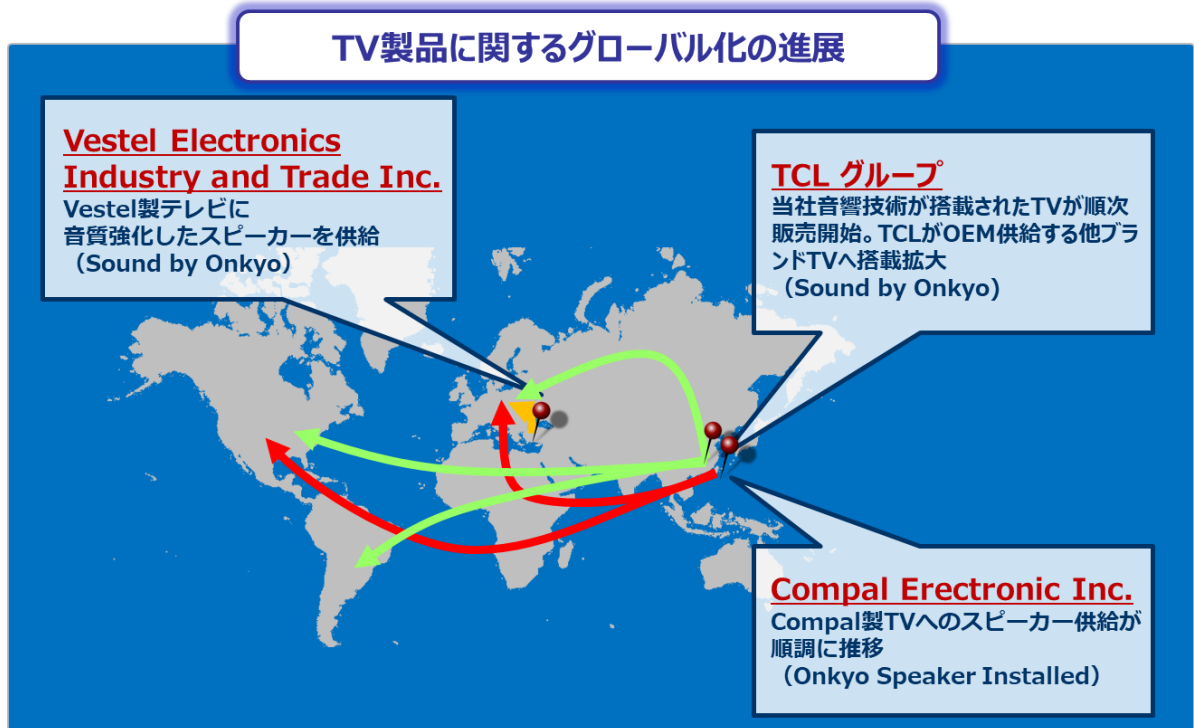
TV製品に関するグローバル化の進展

Vestel Electronics Industry and Trade Inc.
Vestel製テレビに音質強化したスピーカーを供給
（Sound by Onkyo）

TCL グループ
当社音響技術が搭載されたTVが順次販売開始。TCLがOEM供給する他ブランドTVへ搭載拡大
（Sound by Onkyo）

Compal Erectronic Inc.
Compal製TVへのスピーカー供給が順調に推移
（Onkyo Speaker Installed）